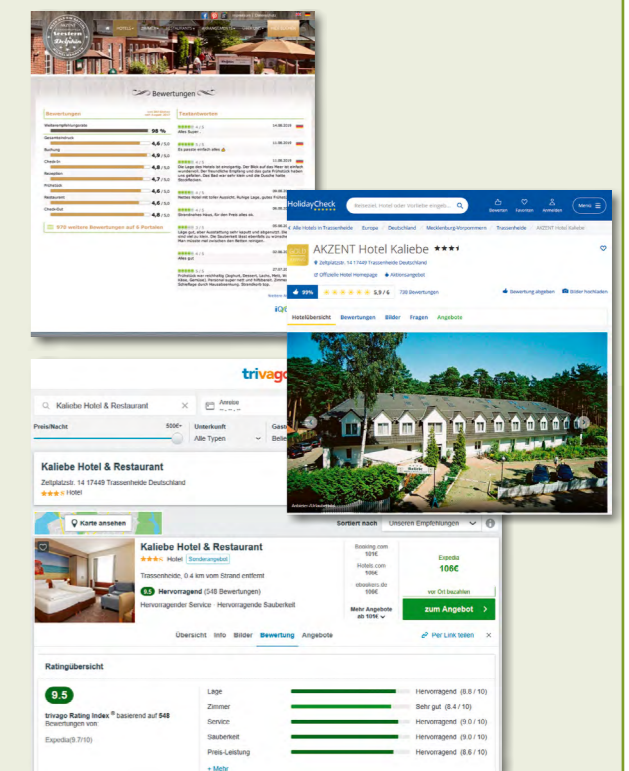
Bewertungen

Bewertungen

Weiterempfehlungsrate 98 %

Gesamteindruck 4,6 / 5,0

Buchung 4,9 / 5,0

Check-In 4,8 / 5,0

Rezeption 4,7 / 5,0

Frühstück 4,6 / 5,0

Restaurant 4,6 / 5,0

Check-Out 4,8 / 5,0

976 weitere Bewertungen auf 6 Portalen

Textantworten

Alles Super

Es passte einfach alles

HolidayCheck

Reiseziel, Hotel oder Vorliebe eingeb...

Bewerten Favoriten Anmelden Menü

Alle Hotels in Trassenheide Europa Deutschland Mecklenburg-Vorpommern Trassenheide AKZENT Hotel Kaliebe

AKZENT Hotel Kaliebe

Zeltplatzstr. 14 17449 Trassenheide Deutschland

Offizielle Hotel Homepage Aktionsangebot

99% 5,9 / 6 739 Bewertungen

Bewertung abgeben Bilder hochladen

Hotelübersicht Bewertungen Bilder Fragen Angebote

trivago

Kaliebe Hotel & Restaurant

Anreise

Preis/Nacht 500€+

Unterkunft Alle Typen

Kaliebe Hotel & Restaurant

Zeltplatzstr. 14 17449 Trassenheide Deutschland

Hotel

Karte ansehen

Sortiert nach Unsere Empfehlungen

Kaliebe Hotel & Restaurant

Hotel Sonderangebot

Trassenheide, 0,4 km vom Strand entfernt

8.5 Hervorragend (548 Bewertungen)

Hervorragender Service · Hervorragende Sauberkeit

Booking.com 101€

Hotels.com 109€

ebookers.de 109€

Mehr Angebote ab 101€

Expedia 106€

vor Ort bezahlen

zum Angebot

Übersicht Info Bilder Bewertung Angebote

Per Link teilen

Ratingübersicht

9.5

trivago Rating Index ® basierend auf 548 Bewertungen von:

Expedia(9.7/10)

Lage Hervorragend (8.8 / 10)

Zimmer Sehr gut (8.4 / 10)

Service Hervorragend (9.0 / 10)

Sauberkeit Hervorragend (9.0 / 10)

Preis-Leistung Hervorragend (8.6 / 10)

+ Mehr